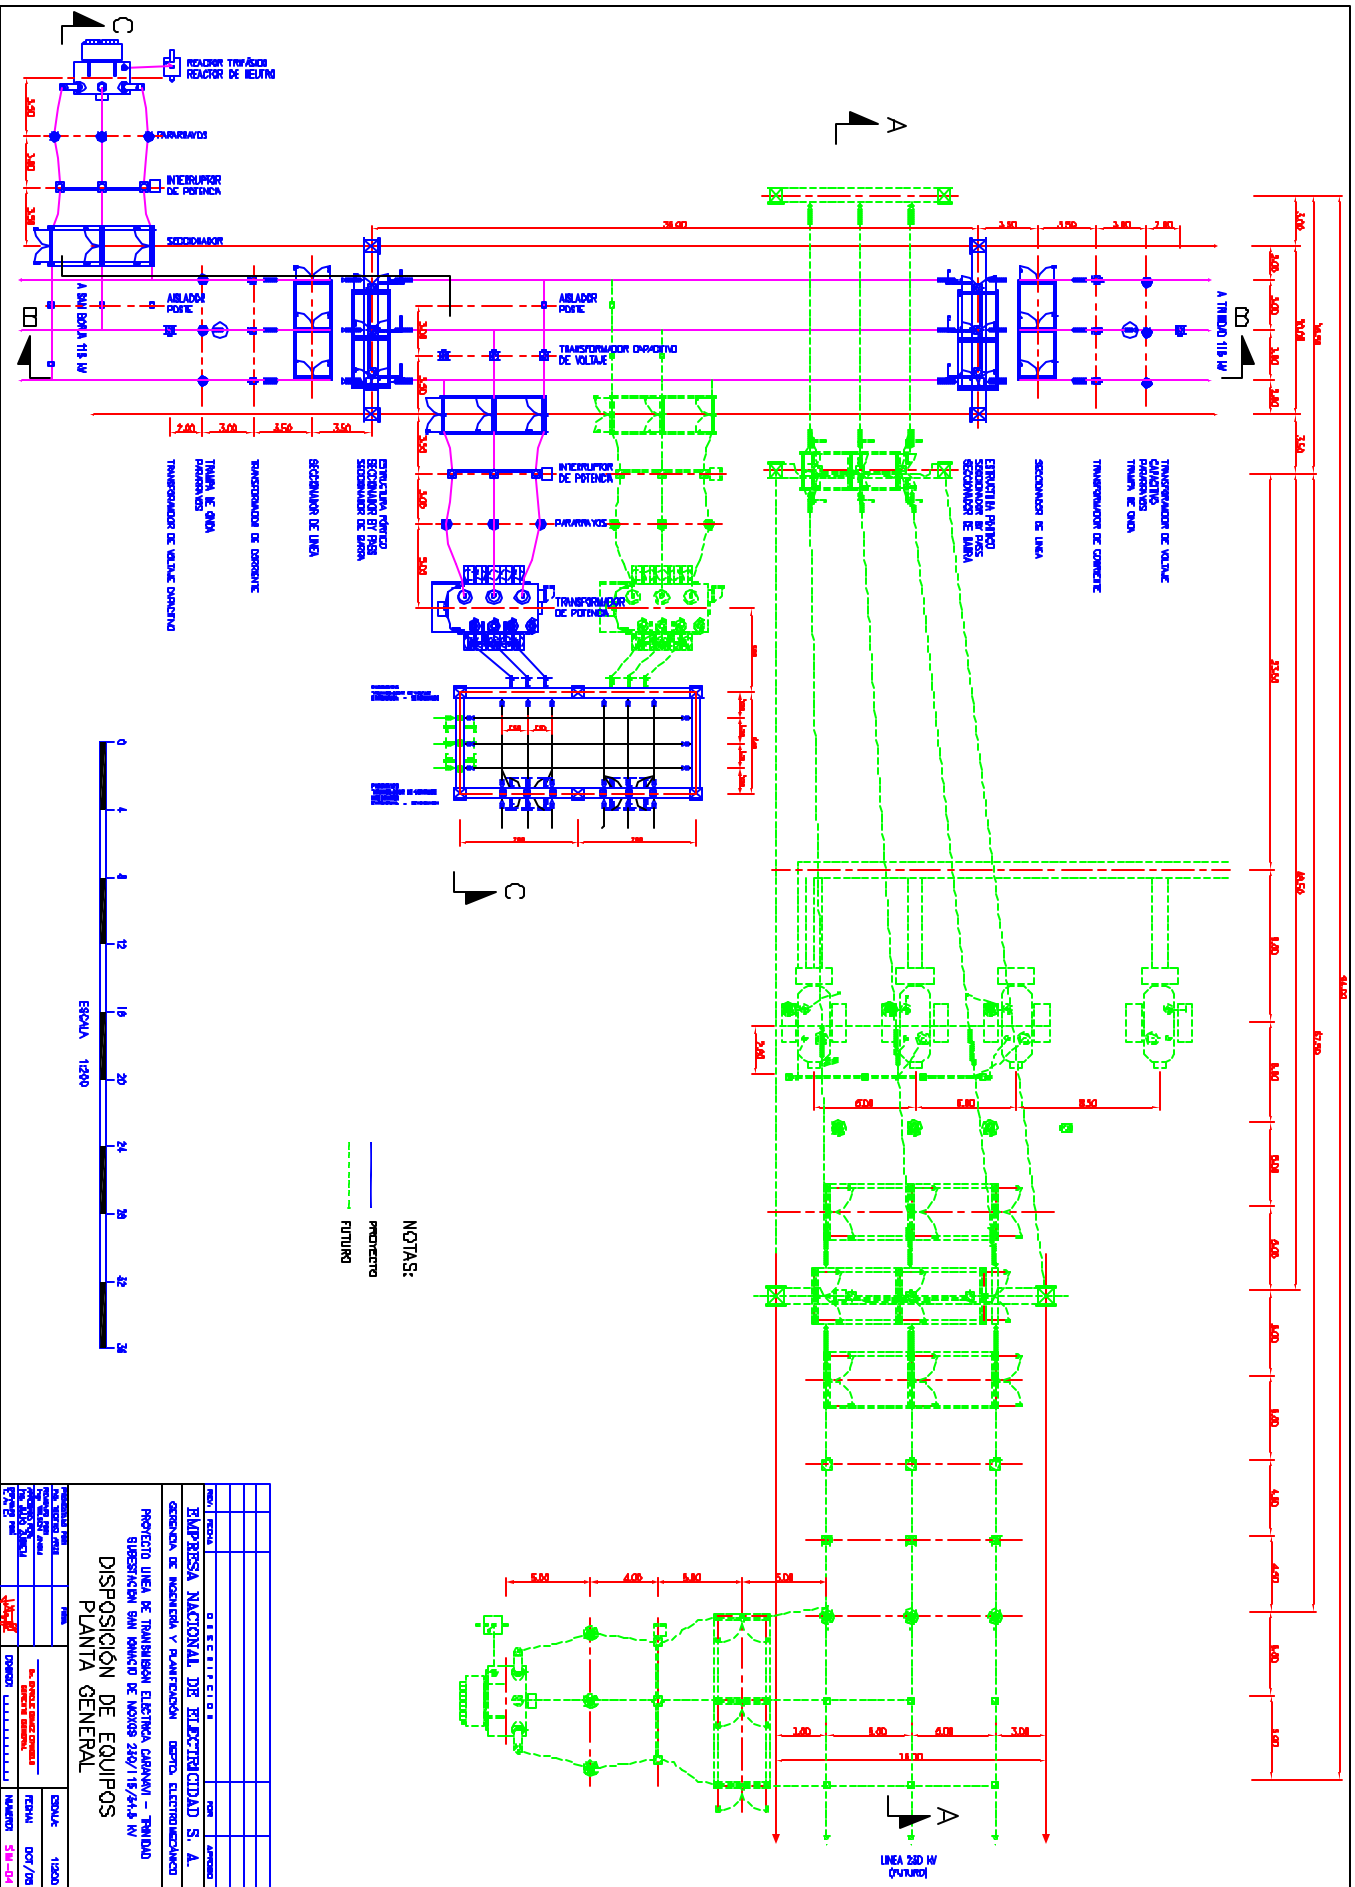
C

REACTOR TRIFÁSICO
REACTOR DE NEUTRO

PARARRAYOS

INTERRUPTOR DE POTENCIA

SECCIONADOR

A

B

A SAN BORJA 115 kV

AISLADOR POSTE

AISLADOR POSTE

TRANSFORMADOR CAPACITIVO DE VOLTAJE

INTERRUPTOR DE POTENCIA

PARARRAYOS

TRANSFORMADOR DE POTENCIA

A TRINIDAD 115 kV

B

TRANSFORMADOR DE VOLTAJE CAPACITIVO
TRAMPA DE ONDA PARARRAYOS
TRANSFORMADOR DE CORRIENTE
SECCIONADOR DE LINEA
ESTRUCTURA PORTICO SECCIONADOR BY PASS SECCIONADOR DE BARRA

ESTRUCTURA PORTICO SECCIONADOR BY PASS SECCIONADOR DE BARRA
SECCIONADOR DE LINEA
TRANSFORMADOR DE CORRIENTE
TRANSFORMADOR CAPACITIVO PARARRAYOS TRAMPA DE ONDA
TRANSFORMADOR DE VOLTAJE

2.00 3.00 3.50 3.50
3.50 3.50 3.50 3.50
3.50 3.50 3.50 2.00

C

ESCALA 1:200

0 4 8 12 16 20 24 28 32 36

NOTAS:
PROYECTO
FUTURO

6.00 6.00 8.50

5.00 4.00 6.00 5.00
3.00 6.00 6.00 3.00
18.00

A

LINEA 230 kV (FUTURO)

EMPRESA NACIONAL DE ELECTRICIDAD S. A.
GERENCIA DE INGENIERIA Y PLANIFICACION DEPTO. ELECTROMECANICO
PROYECTO LINEA DE TRANSMISION ELECTRICA CARANAVI - TRINIDAD
SUBESTACION SAN IGNACIO DE MOXOS 230/115/34.5 kV
DISPOSICIÓN DE EQUIPOS
PLANTA GENERAL

REV. FECHA DESCRIPCION POR APROBO

ESCALA: 1:200
FECHA: OCT/05
NUMERO: SIM-04